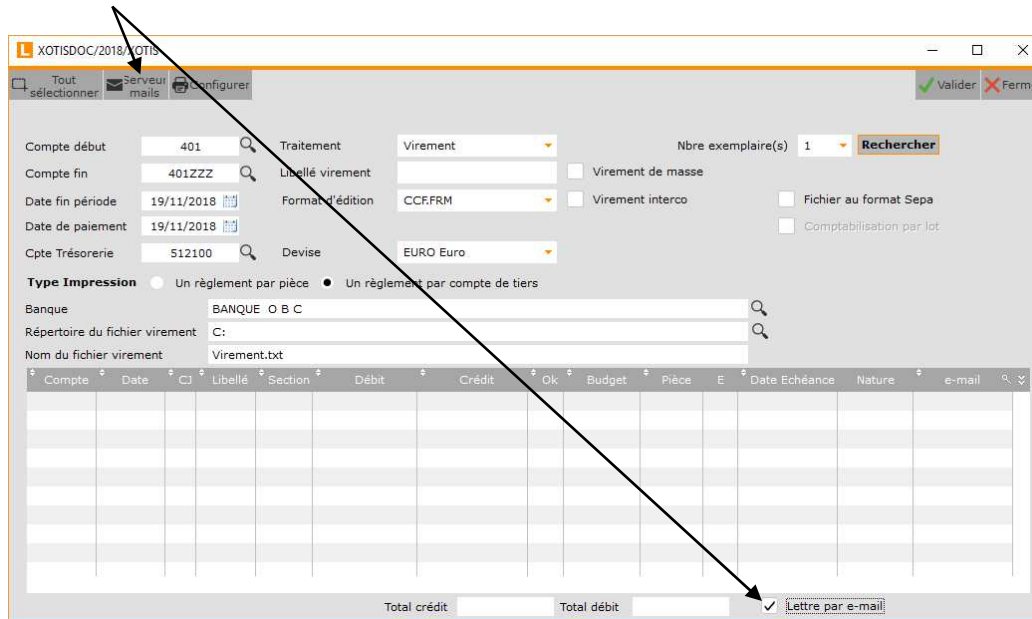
L XOTISDOC/2018/XOTIS

Tout sélectionner | Serveur mails | Configurer | Valider | Ferm

Compte début 401
Compte fin 401ZZZ
Date fin période 19/11/2018
Date de paiement 19/11/2018
Cpte Trésorerie 512100
Traitement Virement
Libellé virement
Format d'édition CCF.FRM
Devise EURO Euro
Virement de masse
Virement interco
Nbre exemplaire(s) 1
Rechercher
Fichier au format Sepa
Comptabilisation par lot

Type Impression Un règlement par pièce Un règlement par compte de tiers

Banque BANQUE O B C
Répertoire du fichier virement C:
Nom du fichier virement Virement.txt

| Compte | Date | CJ | Libellé | Section | Débit | Crédit | Ok | Budget | Pièce | E | Date Echéance | Nature | e-mail |
|---|---|---|---|---|---|---|---|---|---|---|---|---|---|

Total crédit Total débit Lettre par e-mail